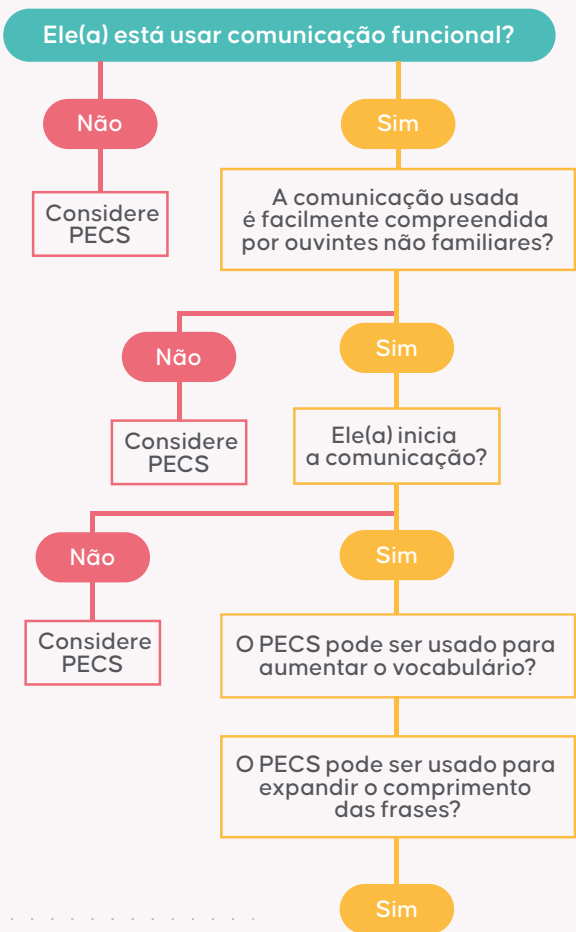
Ele(a) está usar comunicação funcional?

Não

Considere PECS

Sim

A comunicação usada é facilmente compreendida por ouvintes não familiares?

Não

Considere PECS

Sim

Ele(a) inicia a comunicação?

Não

Considere PECS

Sim

O PECS pode ser usado para aumentar o vocabulário?

O PECS pode ser usado para expandir o comprimento das frases?

Sim